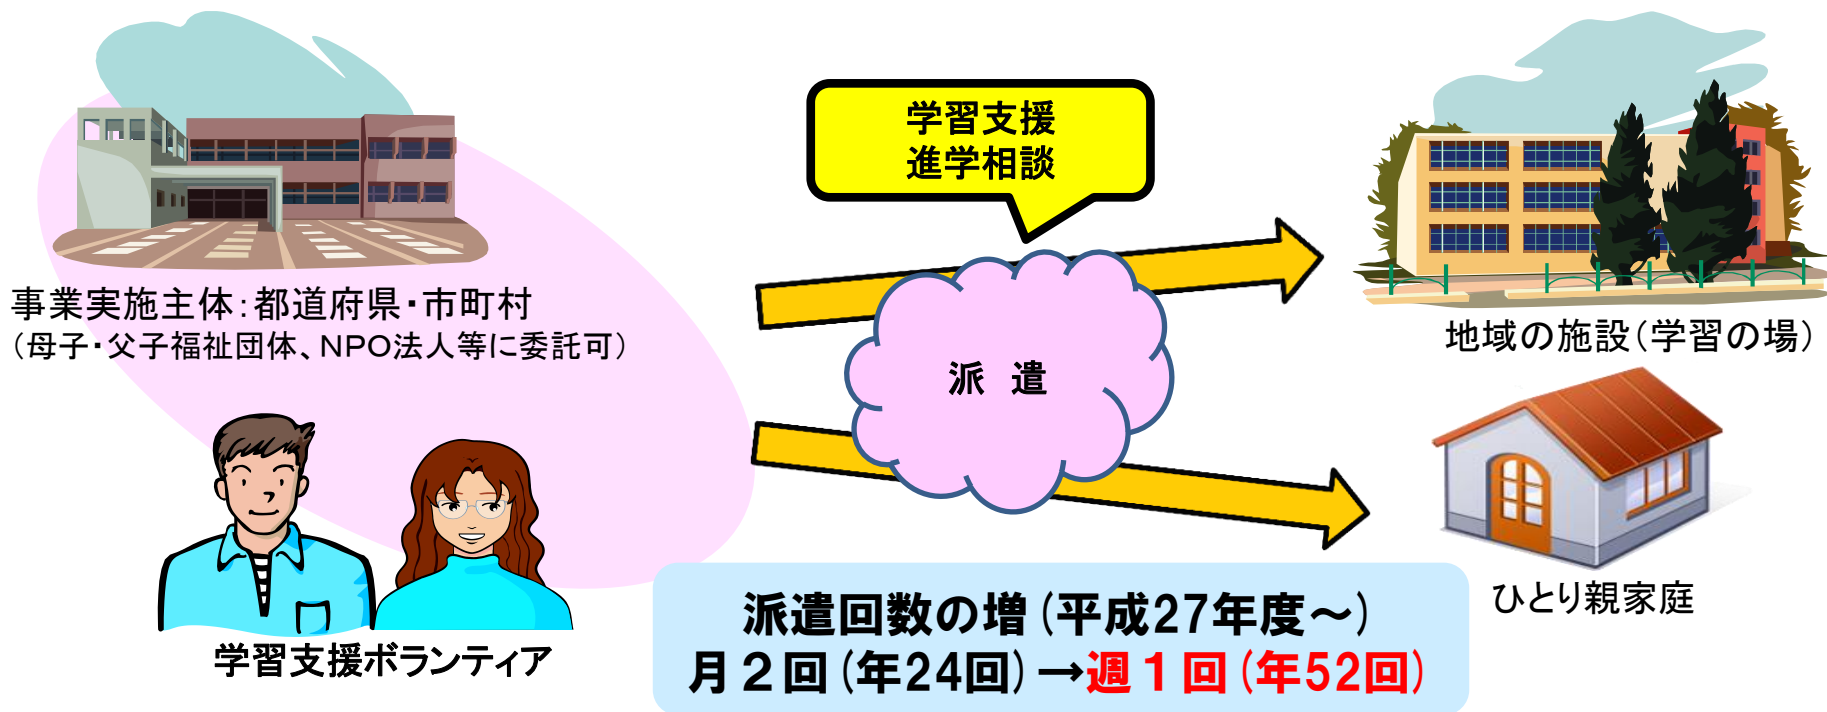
学習支援
進学相談

事業実施主体:都道府県・市町村
(母子・父子福祉団体、NPO法人等に委託可)

派　遣

地域の施設(学習の場)

ひとり親家庭

学習支援ボランティア

派遣回数の増(平成27年度～)
月２回(年24回)→週１回(年52回)